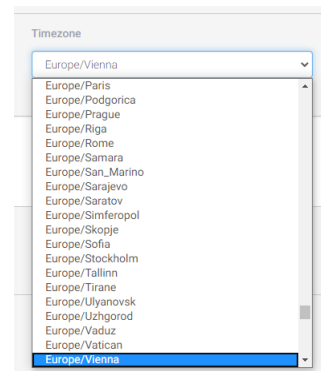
Timezone

Europe/Vienna

Europe/Paris
Europe/Podgorica
Europe/Prague
Europe/Riga
Europe/Rome
Europe/Samara
Europe/San_Marino
Europe/Sarajevo
Europe/Saratov
Europe/Simferopol
Europe/Skopje
Europe/Sofia
Europe/Stockholm
Europe/Tallinn
Europe/Tirane
Europe/Ulyanovsk
Europe/Uzhgorod
Europe/Vaduz
Europe/Vatican
Europe/Vienna